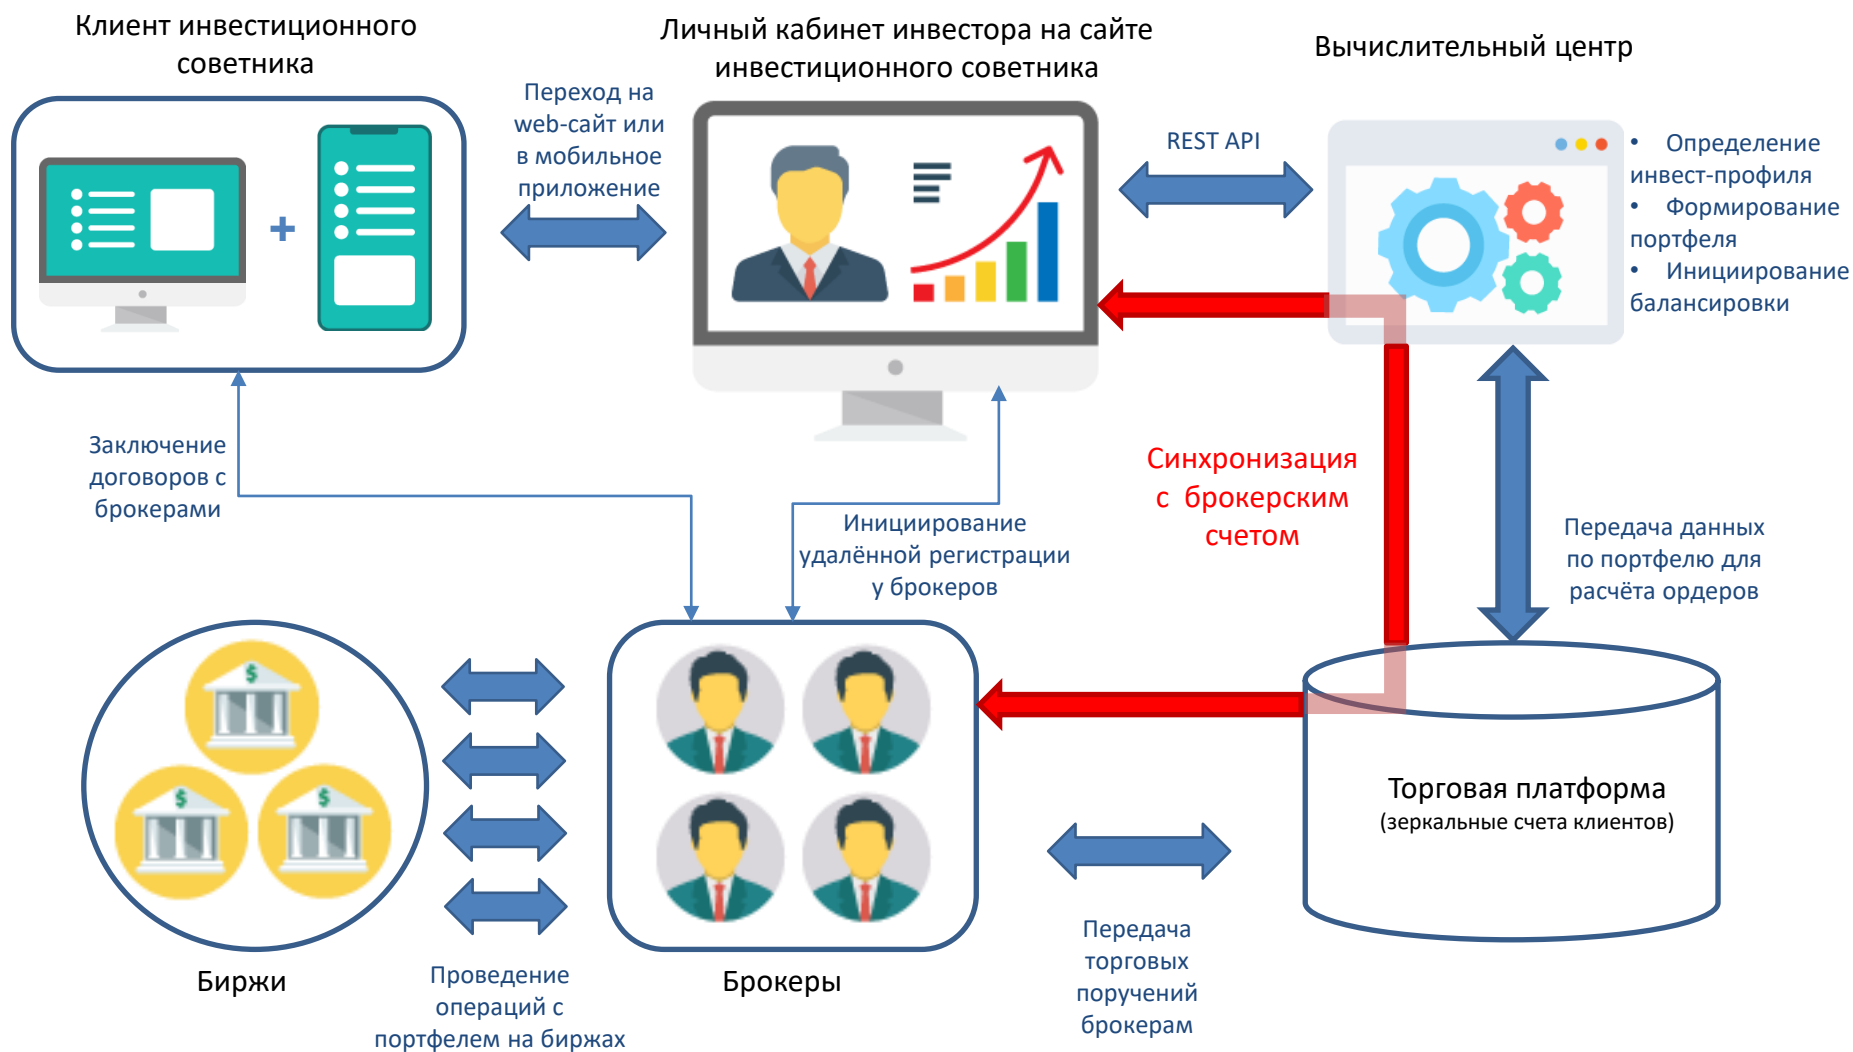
Клиент инвестиционного советника

Личный кабинет инвестора на сайте инвестиционного советника

Вычислительный центр

Переход на web-сайт или в мобильное приложение

REST API

• Определение инвест-профиля
• Формирование портфеля
• Инициирование балансировки

Заключение договоров с брокерами

Синхронизация с брокерским счетом

Инициирование удалённой регистрации у брокеров

Передача данных по портфелю для расчёта ордеров

Торговая платформа
(зеркальные счета клиентов)

Биржи

Проведение операций с портфелем на биржах

Брокеры

Передача торговых поручений брокерам